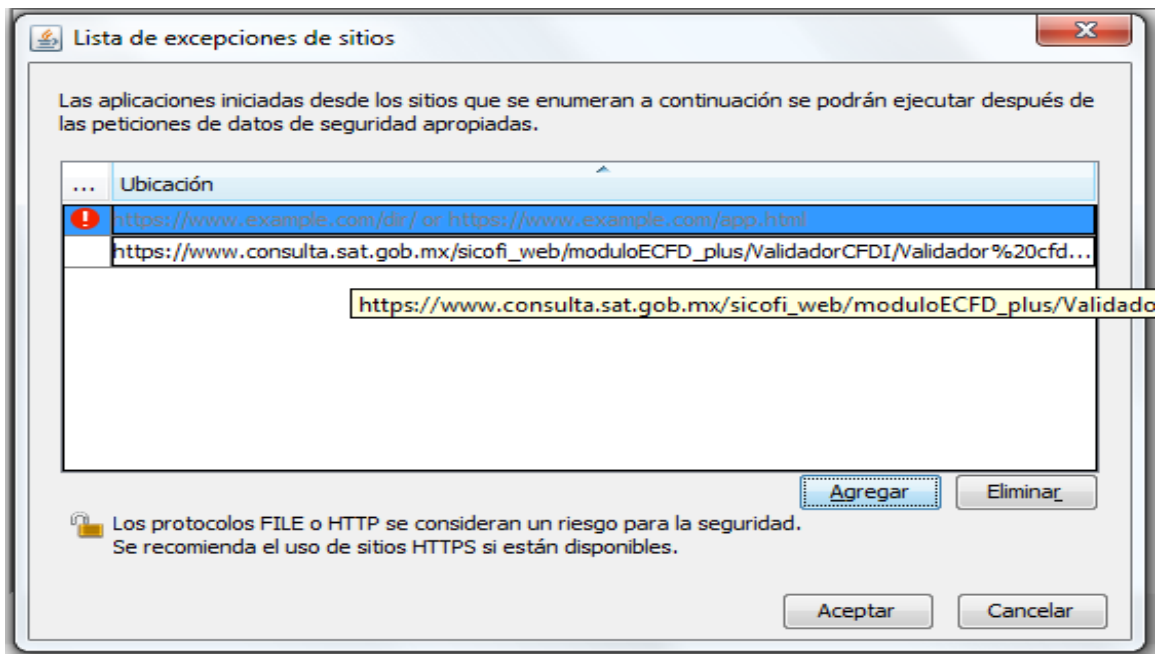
Lista de excepciones de sitios

Las aplicaciones iniciadas desde los sitios que se enumeran a continuación se podrán ejecutar después de las peticiones de datos de seguridad apropiadas.

| ... | Ubicación |
|---|---|
| ! | https://www.example.com/dir/ or https://www.example.com/app.html |
| | https://www.consulta.sat.gob.mx/sicofi_web/moduloECFD_plus/ValidadorCFDI/Validador%20cfd... |

https://www.consulta.sat.gob.mx/sicofi_web/moduloECFD_plus/Validado

Agregar Eliminar

Los protocolos FILE o HTTP se consideran un riesgo para la seguridad. Se recomienda el uso de sitios HTTPS si están disponibles.

Aceptar Cancelar